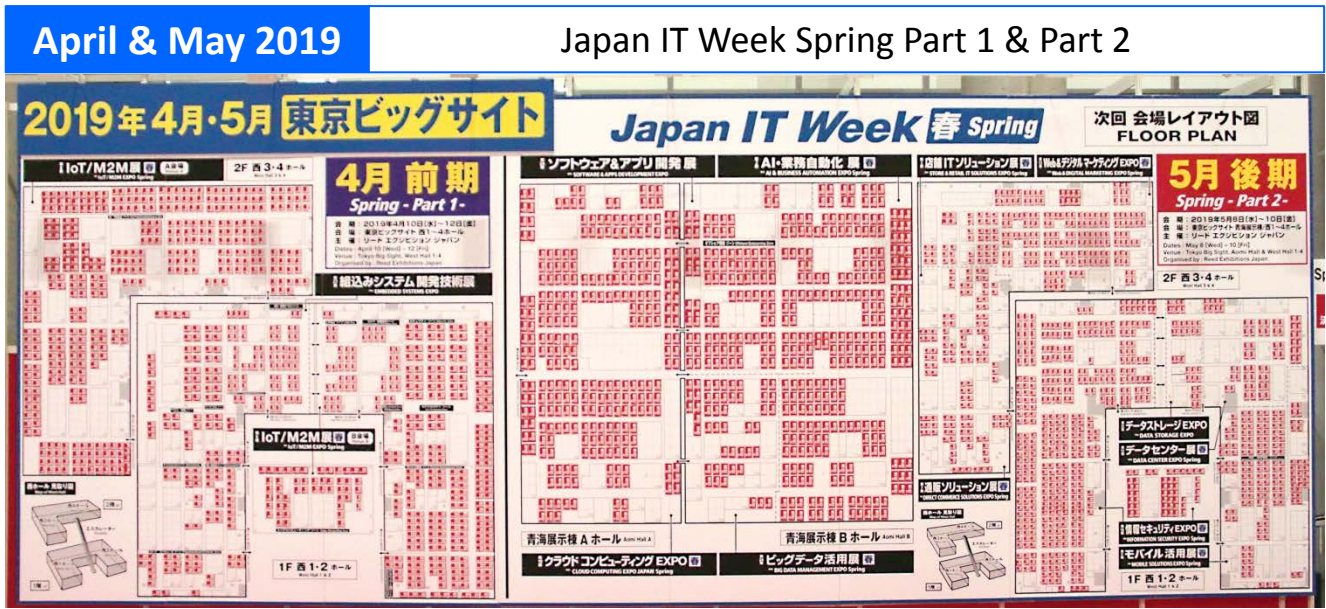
April & May 2019

Japan IT Week Spring Part 1 & Part 2

2019年4月・5月 東京ビッグサイト

Japan IT Week 春 Spring

次回 会場レイアウト図
FLOOR PLAN

IoT/M2M展 春
IoT/M2M EXPO Spring

2F 西 3・4 ホール
West Hall 3 & 4

4月 前期
Spring - Part 1-

会期：2019年4月10日[水]～12日[金]
会場：東京ビッグサイト 西1～4ホール
主催：リード エグジビション ジャパン
Dates : April 10 [Wed] - 12 [Fri]
Venue : Tokyo Big Sight, West Hall 1-4
Organised by : Reed Exhibitions Japan

組込みシステム 開発技術展
EMBEDDED SYSTEMS EXPO

IoT/M2M展 春
IoT/M2M EXPO Spring

1F 西 1・2 ホール
West Hall 1 & 2

ソフトウェア&アプリ 開発展
SOFTWARE & APPS DEVELOPMENT EXPO

AI・業務自動化 展 春
AI & BUSINESS AUTOMATION EXPO Spring

青海展示棟 A ホール Aomi Hall A

クラウド コンピューティング EXPO 春
CLOUD COMPUTING EXPO JAPAN Spring

青海展示棟 B ホール Aomi Hall B

ビッグデータ活用展 春
BIG DATA MANAGEMENT EXPO Spring

店舗 ITソリューション展 春
STORE & RETAIL IT SOLUTIONS EXPO Spring

Web&デジタル マーケティング EXPO 春
Web & DIGITAL MARKETING EXPO Spring

5月 後期
Spring - Part 2-

会期：2019年5月8日[水]～10日[金]
会場：東京ビッグサイト 青海展示棟・西1～4ホール
主催：リード エグジビション ジャパン
Dates : May 8 [Wed] - 10 [Fri]
Venue : Tokyo Big Sight, Aomi Hall & West Hall 1-4
Organised by : Reed Exhibitions Japan

2F 西 3・4 ホール
West Hall 3 & 4

通販ソリューション展 春
DIRECT COMMERCE SOLUTIONS EXPO Spring

データストレージ EXPO
DATA STORAGE EXPO

データセンター展 春
DATA CENTER EXPO Spring

情報セキュリティ EXPO 春
INFORMATION SECURITY EXPO Spring

モバイル活用展 春
MOBILE SOLUTIONS EXPO Spring

1F 西 1・2 ホール
West Hall 1 & 2